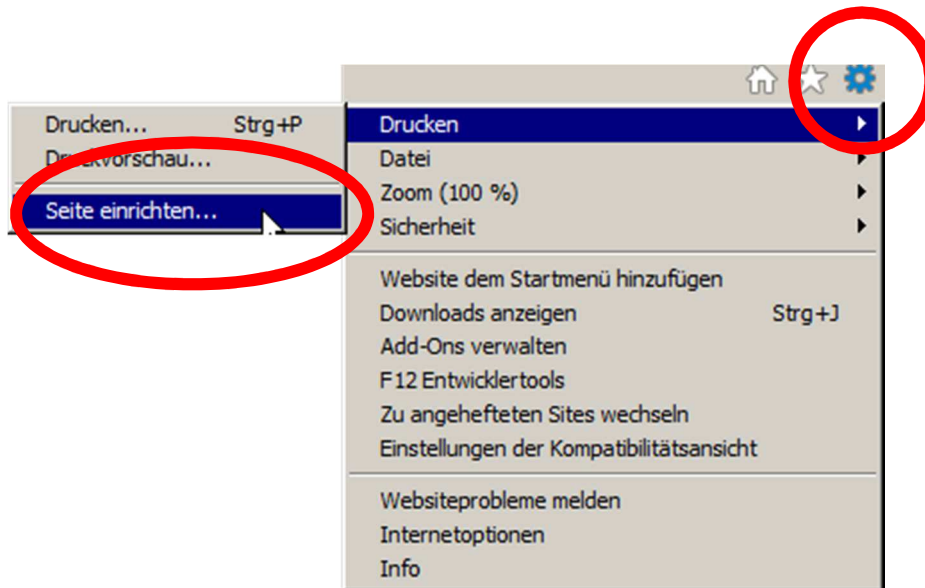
Drucken... Strg+P
Druckvorschau...
Seite einrichten...

Drucken
Datei
Zoom (100 %)
Sicherheit

Website dem Startmenü hinzufügen
Downloads anzeigen Strg+J
Add-Ons verwalten
F12 Entwicklertools
Zu angehefteten Sites wechseln
Einstellungen der Kompatibilitätsansicht

Websiteprobleme melden
Internetoptionen
Info